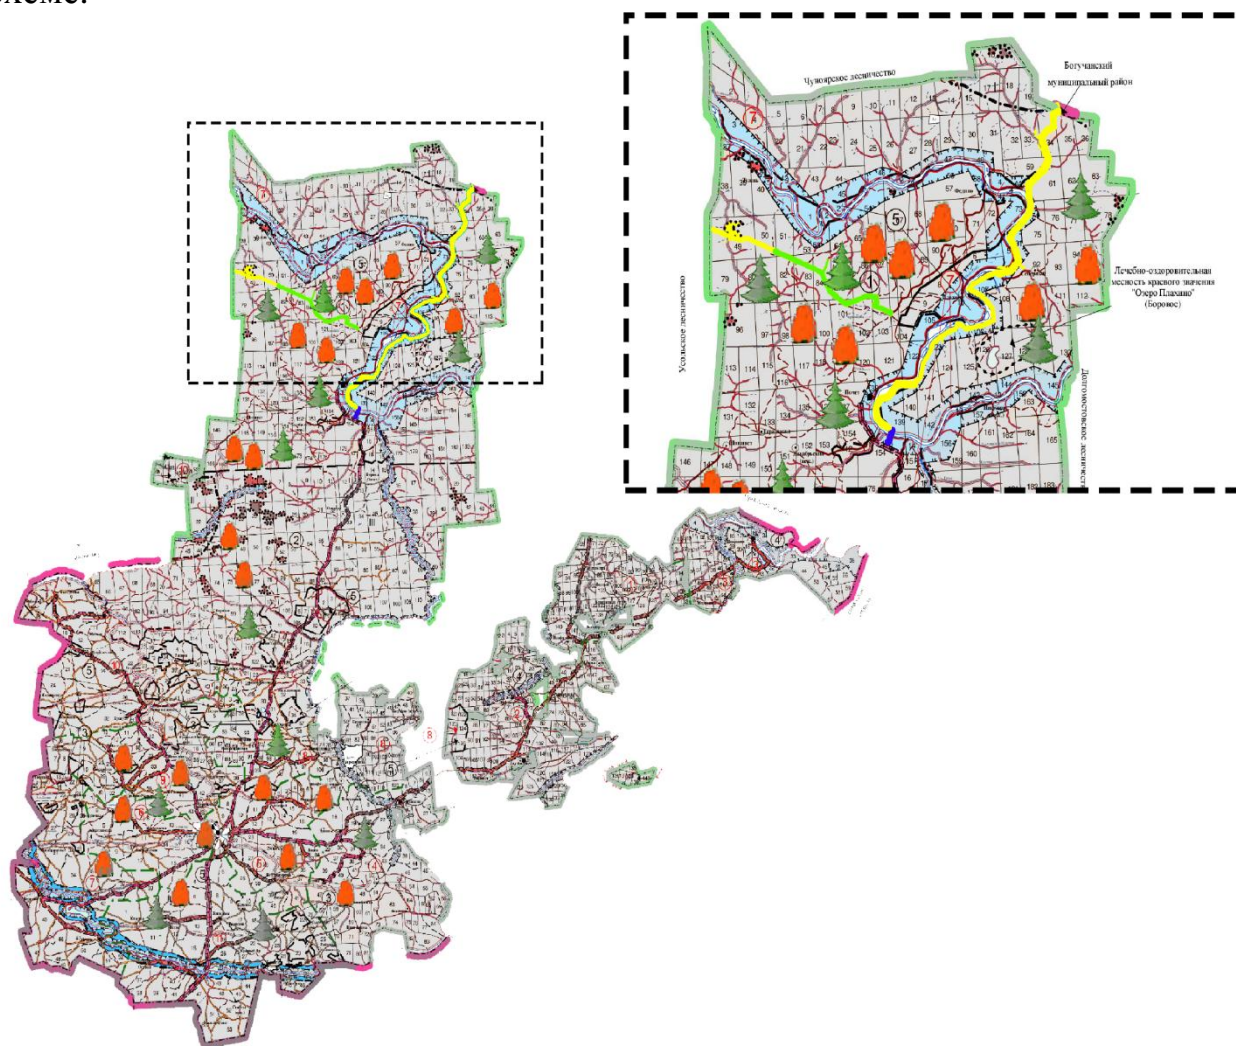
схеме.

Богучанский муниципальный район

Чуноярское лесничество

Лечебно-оздоровительная местность краевого значения "Озеро Плахино" (Боровое)

Усольское лесничество

Долгомостовское лесничество

7

5

1

2

3

4

5

6

8

1 2 3 4 5 6 7 8 9 10 11 12 13 14 15 16 17 18 19 20 21 22 23 24 25 26 27 28 29 30 31 32 33 34 35 36 38 40 43 44 48 50 51 53 57 59 61 62 63 65 75 76 78 79 82 84 90 92 93 94 96 97 98 100 101 102 103 104 105 108 112 113 114 115 117 118 120 121 122 124 125 131 132 134 135 139 140 141 142 146 148 149 150 152 153 154 156 157 160 161 162 163 164 165 180 181 182 183